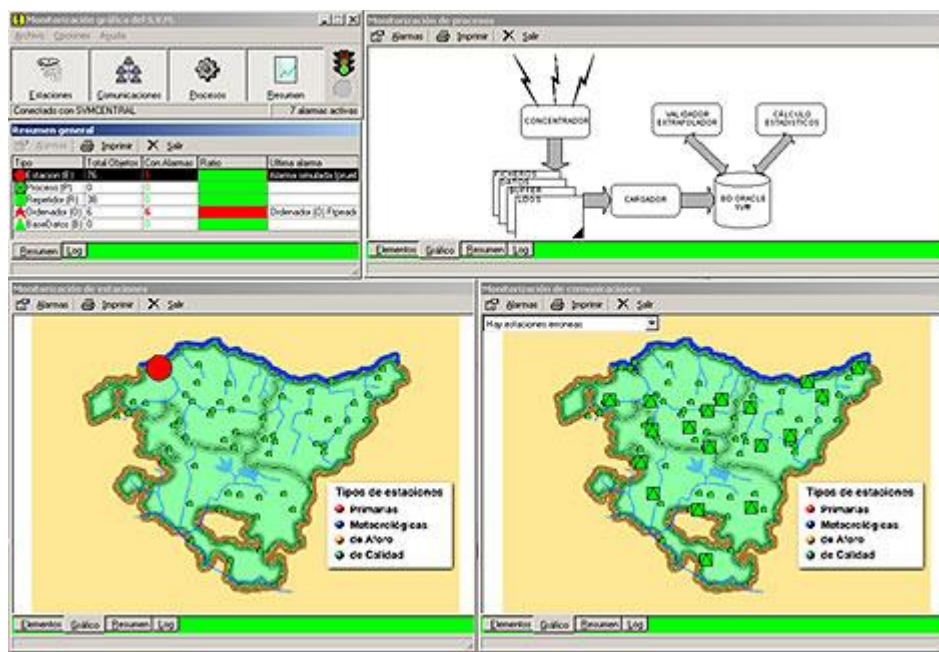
Monitorización gráfica del S.H.P.L.
Archivo Opciones Ayuda
Estaciones Comunicaciones Procesos Resumen
Conectado con SVMCENTRAL 7 alarmas activas
Resumen general
Alarmas Imprimir Salir

| Tipo | Total Objetos | Con Alarmas | Ratio | Ultima alarma |
|---|---|---|---|---|
| Estacion (E) | 76 | 1 | | Alarma simulada (prue |
| Proceso (P) | 0 | 0 | | |
| Repetidor (R) | 38 | 0 | | |
| Ordenador (O) | 6 | 6 | | Ordenador (O) Fipeado |
| BaseDatos (B) | 0 | 0 | | |

Resumen Log

Monitorización de procesos
Alarmas Imprimir Salir
CONCENTRADOR
VALIDADOR EXTRAPOLADOR
CÁLCULO ESTADÍSTICOS
FICHEROS BUFFER LOGS
CARGADOR
BD ORACLE SVM
Elementos Gráfico Resumen Log

Monitorización de estaciones
Alarmas Imprimir Salir
Tipos de estaciones
Primarias
Meteorológicas
de Aforo
de Calidad
Elementos Gráfico Resumen Log

Monitorización de comunicaciones
Alarmas Imprimir Salir
Hay estaciones erroneas
Tipos de estaciones
Primarias
Meteorológicas
de Aforo
de Calidad
Elementos Gráfico Resumen Log